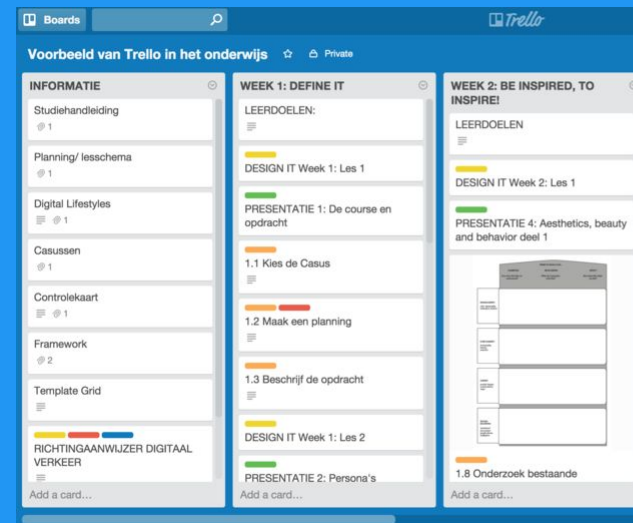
Boards

Trello

Voorbeeld van Trello in het onderwijs ☆ Private

INFORMATIE

Studiehandleiding
1

Planning/ lesschema
1

Digital Lifestyles
1

Casussen
1

Controlekaart
1

Framework
2

Template Grid

RICHTINGAANWIJZER DIGITAAL VERKEER

Add a card...

WEEK 1: DEFINE IT

LEERDOELEN:

DESIGN IT Week 1: Les 1

PRESENTATIE 1: De course en opdracht

1.1 Kies de Casus

1.2 Maak een planning

1.3 Beschrijf de opdracht

DESIGN IT Week 1: Les 2

PRESENTATIE 2: Persona's

Add a card...

WEEK 2: BE INSPIRED, TO INSPIRE!

LEERDOELEN

DESIGN IT Week 2: Les 1

PRESENTATIE 4: Aesthetics, beauty and behavior deel 1

1.8 Onderzoek bestaande

Add a card...